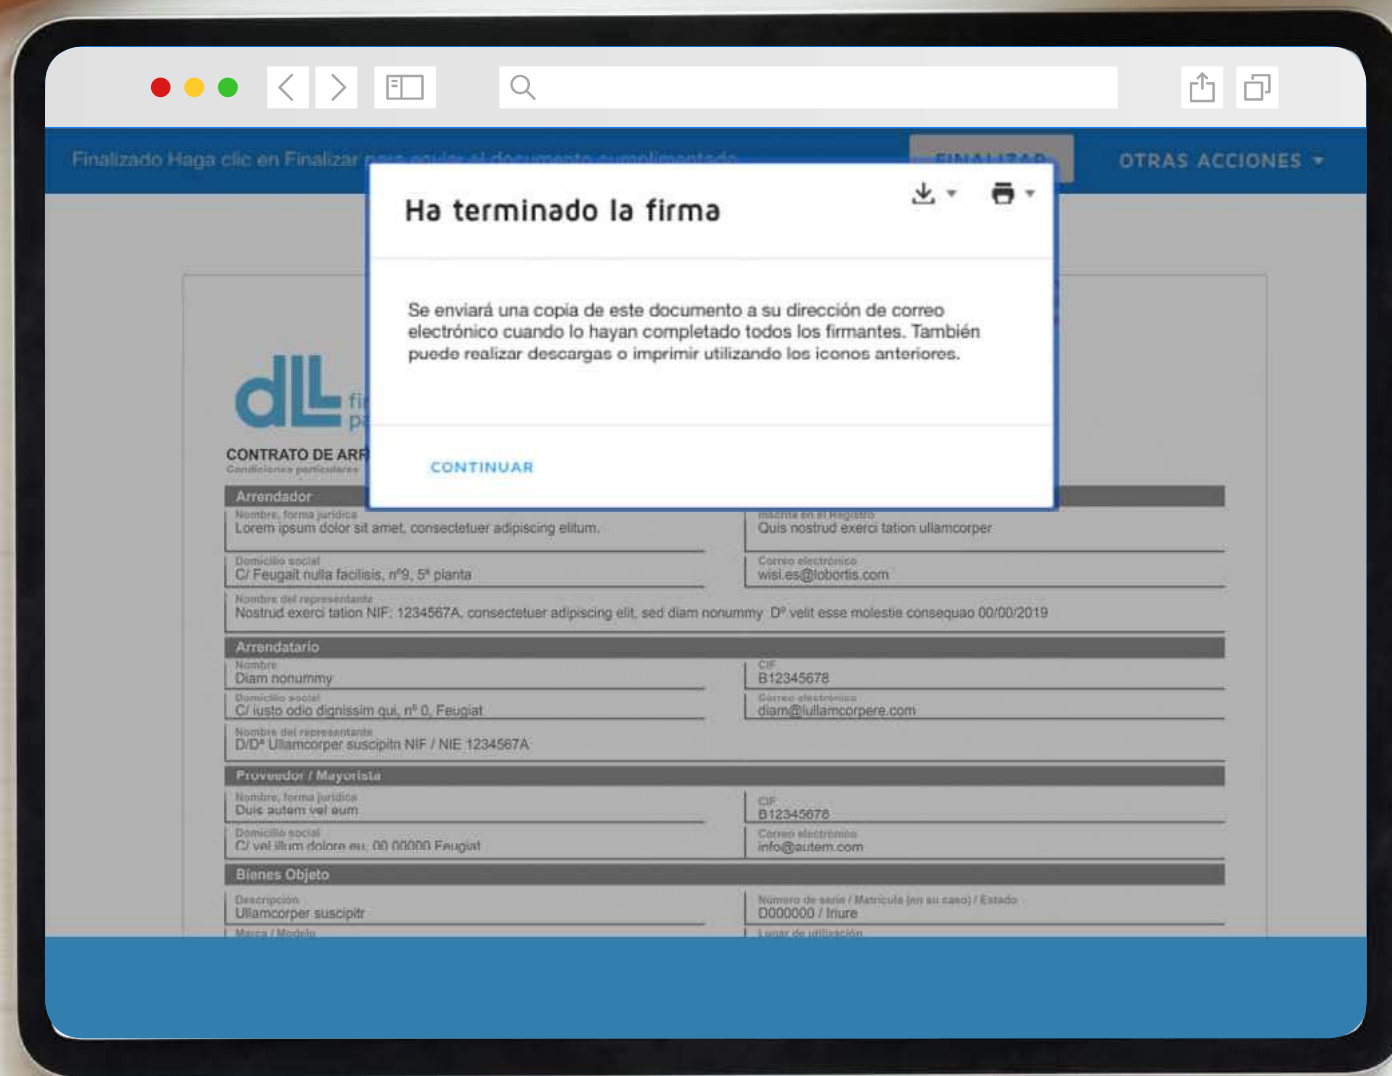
Finalizado Haga clic en Finalizar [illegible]

FINALIZAR

OTRAS ACCIONES ▾

Ha terminado la firma

Se enviará una copia de este documento a su dirección de correo electrónico cuando lo hayan completado todos los firmantes. También puede realizar descargas o imprimir utilizando los iconos anteriores.

CONTINUAR

dLL fi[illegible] p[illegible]

CONTRATO DE ARR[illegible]
Condiciones particulares

Arrendador
Nombre, forma jurídica
Lorem ipsum dolor sit amet, consectetuer adipiscing elitum.
Inscrita en el Registro
Quis nostrud exerci tation ullamcorper
Domicilio social
C/ Feugait nulla facilisis, nº9, 5ª planta
Correo electrónico
wisi.es@lobortis.com
Nombre del representante
Nostrud exerci tation NIF: 1234567A, consectetuer adipiscing elit, sed diam nonummy Dº velit esse molestie consequao 00/00/2019

Arrendatario
Nombre
Diam nonummy
CIF
B12345678
Domicilio social
C/ iusto odio dignissim qui, nº 0, Feugiat
Correo electrónico
diam@lullamcorpere.com
Nombre del representante
D/Dª Ullamcorper suscipitn NIF / NIE 1234567A

Proveedor / Mayorista
Nombre, forma jurídica
Duis autem vel eum
CIF
B12345678
Domicilio social
C/ vel illum dolore eu, 00 00000 Feugiat
Correo electrónico
info@autem.com

Bienes Objeto
Descripción
Ullamcorper suscipitr
Número de serie / Matrícula (en su caso) / Estado
D000000 / Iriure
Marca / Modelo
Lugar de utilización